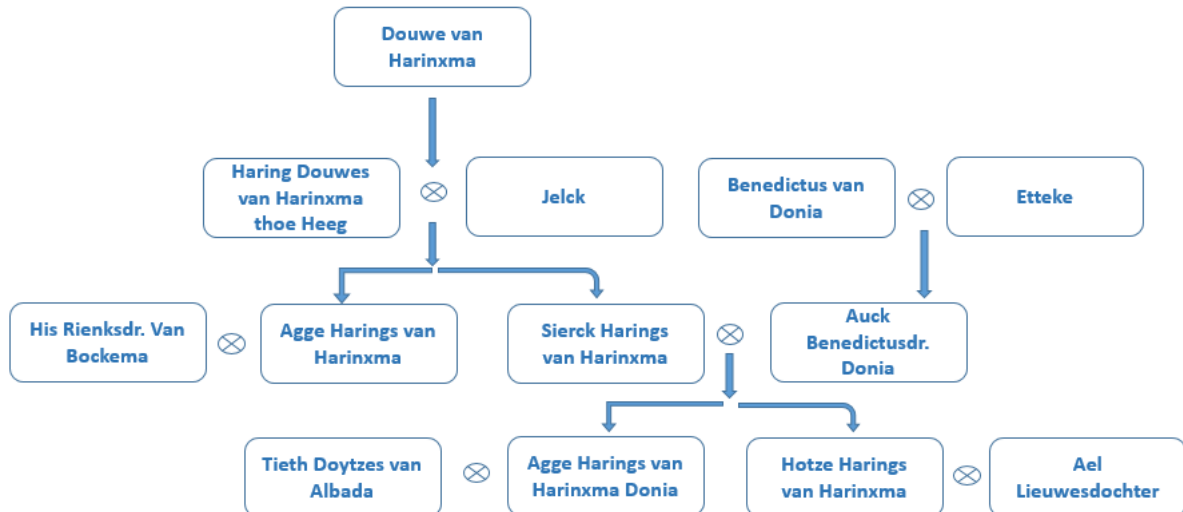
Douwe van Harinxma

Haring Douwes van Harinxma thoe Heeg

$\otimes$

Jelck

Benedictus van Donia

$\otimes$

Etteke

His Rienksdr. Van Bockema

$\otimes$

Agge Harings van Harinxma

Sierck Harings van Harinxma

$\otimes$

Auck Benedictusdr. Donia

Tieth Doytzes van Albada

$\otimes$

Agge Harings van Harinxma Donia

Hotze Harings van Harinxma

$\otimes$

Ael Lieuwesdochter